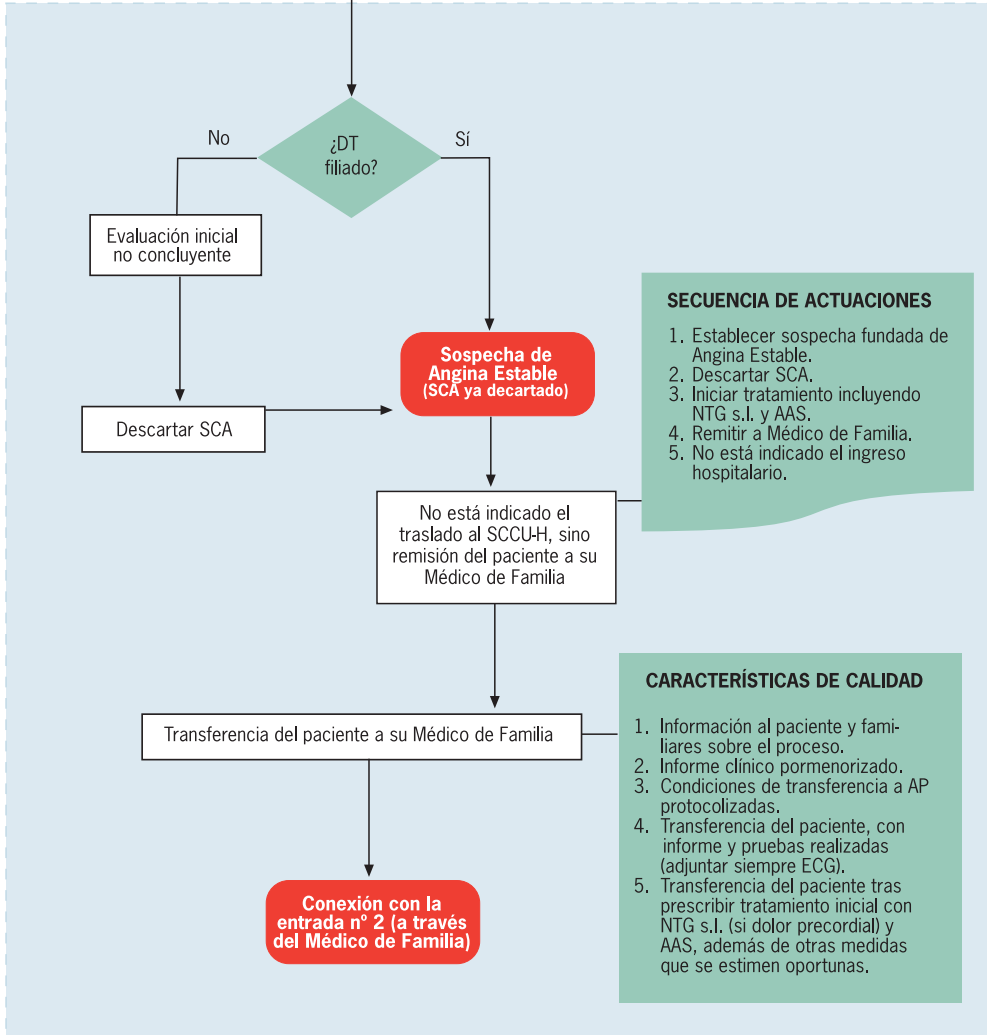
¿DT filiado?

No

Sí

Evaluación inicial no concluyente

Descartar SCA

Sospecha de Angina Estable (SCA ya decartado)

SECUENCIA DE ACTUACIONES

1. Establecer sospecha fundada de Angina Estable.
2. Descartar SCA.
3. Iniciar tratamiento incluyendo NTG s.l. y AAS.
4. Remitir a Médico de Familia.
5. No está indicado el ingreso hospitalario.

No está indicado el traslado al SCCU-H, sino remisión del paciente a su Médico de Familia

Transferencia del paciente a su Médico de Familia

CARACTERÍSTICAS DE CALIDAD

1. Información al paciente y familiares sobre el proceso.
2. Informe clínico pormenorizado.
3. Condiciones de transferencia a AP protocolizadas.
4. Transferencia del paciente, con informe y pruebas realizadas (adjuntar siempre ECG).
5. Transferencia del paciente tras prescribir tratamiento inicial con NTG s.l. (si dolor precordial) y AAS, además de otras medidas que se estimen oportunas.

Conexión con la entrada nº 2 (a través del Médico de Familia)